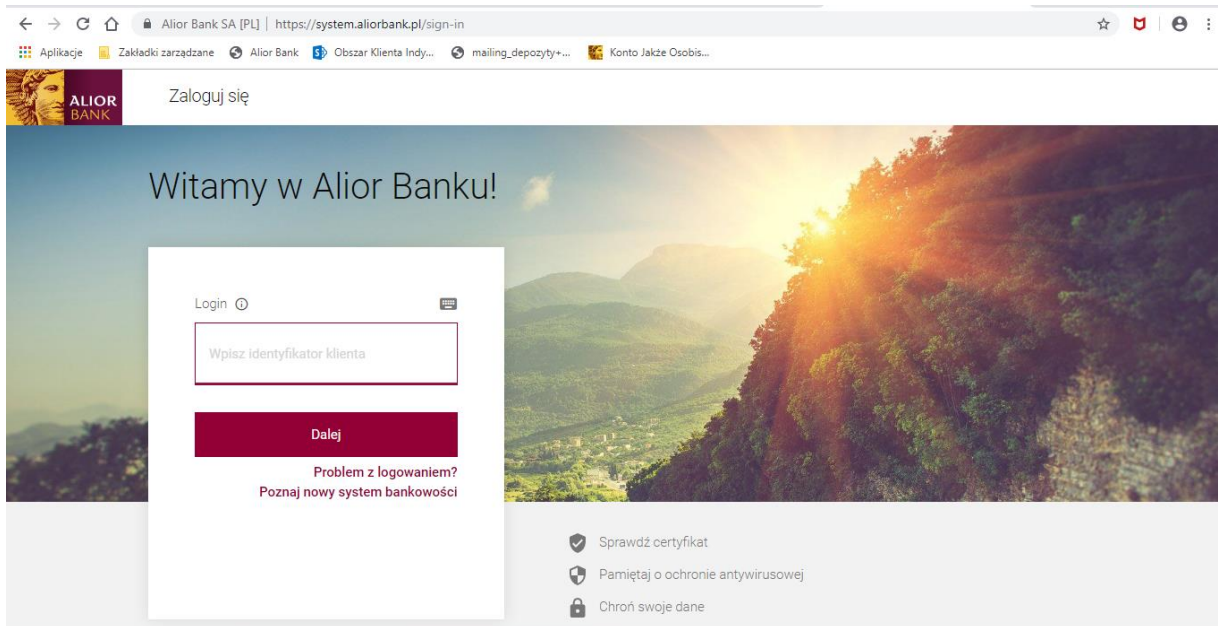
Alior Bank SA [PL] | https://system.aliorbank.pl/sign-in

Aplikacje Zakładki zarządzane Alior Bank Obszar Klienta Indy... mailing_depozyty+... Konto Jakże Osobis...

ALIOR BANK

Zaloguj się

Witamy w Alior Banku!

Login

Wpisz identyfikator klienta

Dalej

Problem z logowaniem?
Poznaj nowy system bankowości

Sprawdź certyfikat
Pamiętaj o ochronie antywirusowej
Chroń swoje dane